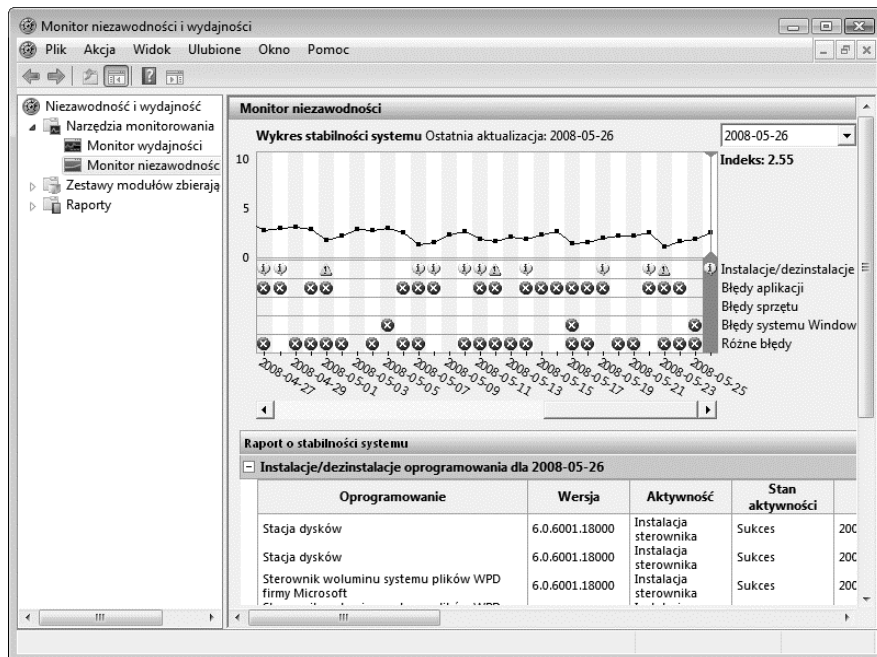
Monitor niezawodności i wydajności

Plik Akcja Widok Ulubione Okno Pomoc

Niezawodność i wydajność
Narzędzia monitorowania
Monitor wydajności
Monitor niezawodnośc
Zestawy modułów zbierają
Raporty

Monitor niezawodności

Wykres stabilności systemu Ostatnia aktualizacja: 2008-05-26

2008-05-26

Indeks: 2.55

10
5
0

Instalacje/dezinstalacje
Błędy aplikacji
Błędy sprzętu
Błędy systemu Window
Różne błędy

2008-04-27 2008-04-29 2008-05-01 2008-05-03 2008-05-05 2008-05-07 2008-05-09 2008-05-11 2008-05-13 2008-05-15 2008-05-17 2008-05-19 2008-05-21 2008-05-23 2008-05-25

Raport o stabilności systemu

Instalacje/dezinstalacje oprogramowania dla 2008-05-26

| Oprogramowanie | Wersja | Aktywność | Stan aktywności | |
|---|---|---|---|---|
| Stacja dysków | 6.0.6001.18000 | Instalacja sterownika | Sukces | 200 |
| Stacja dysków | 6.0.6001.18000 | Instalacja sterownika | Sukces | 200 |
| Sterownik woluminu systemu plików WPD firmy Microsoft | 6.0.6001.18000 | Instalacja sterownika | Sukces | 200 |

III
III